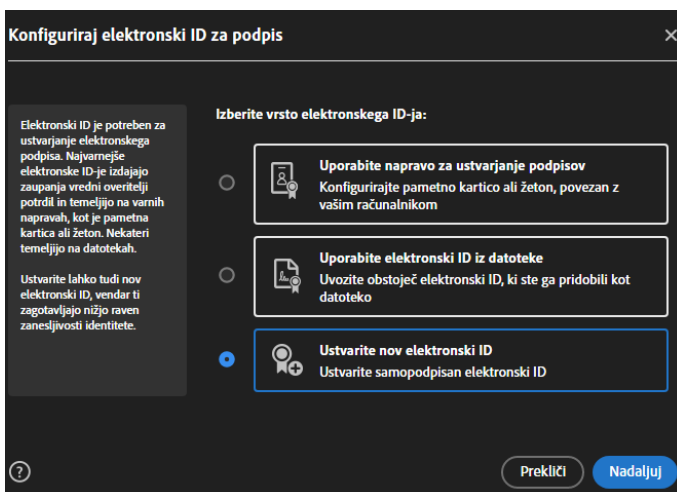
Konfiguriraj elektronski ID za podpis

×

Elektronski ID je potreben za ustvarjanje elektronskega podpisa. Najvarnejše elektronske ID-je izdajajo zaupanja vredni overitelji potrdil in temeljijo na varnih napravah, kot je pametna kartica ali žeton. Nekateri temeljijo na datotekah.

Ustvarite lahko tudi nov elektronski ID, vendar ti zagotavljajo nižjo raven zanesljivosti identitete.

Izberite vrsto elektronskega ID-ja:

Uporabite napravo za ustvarjanje podpisov
Konfigurirajte pametno kartico ali žeton, povezan z vašim računalnikom

Uporabite elektronski ID iz datoteke
Uvozite obstoječ elektronski ID, ki ste ga pridobili kot datoteko

Ustvarite nov elektronski ID
Ustvarite samopodpisan elektronski ID

?

Prekliči

Nadaljuj